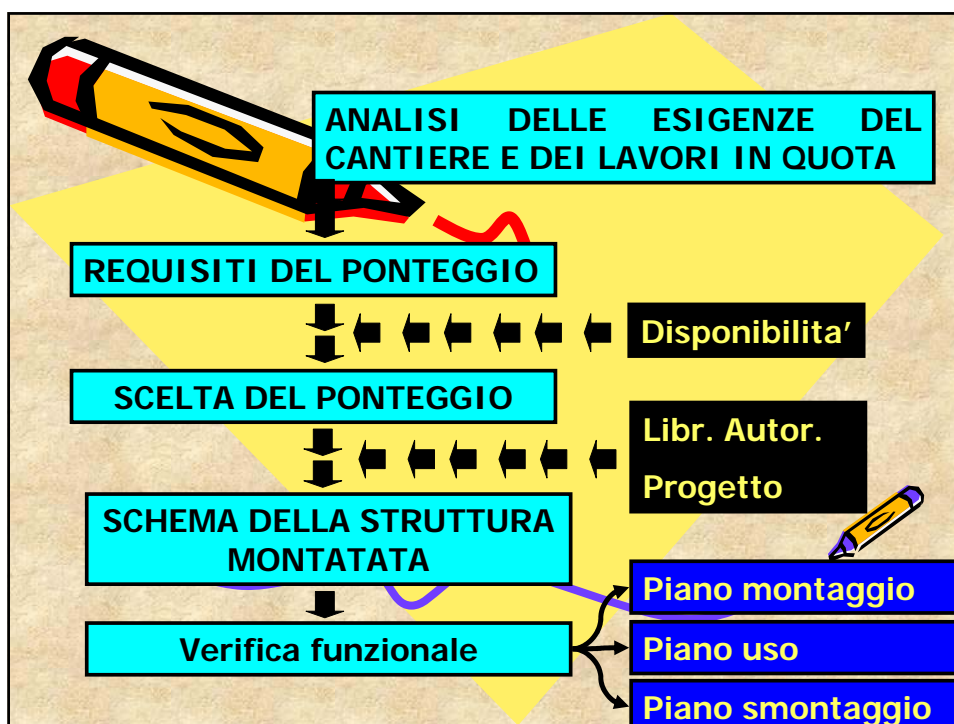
ANALISI DELLE ESIGENZE DEL CANTIERE E DEI LAVORI IN QUOTA

REQUISITI DEL PONTEGGIO

Disponibilita’

SCELTA DEL PONTEGGIO

Libr. Autor.

Progetto

SCHEMA DELLA STRUTTURA MONTATATA

Piano montaggio

Verifica funzionale

Piano uso

Piano smontaggio